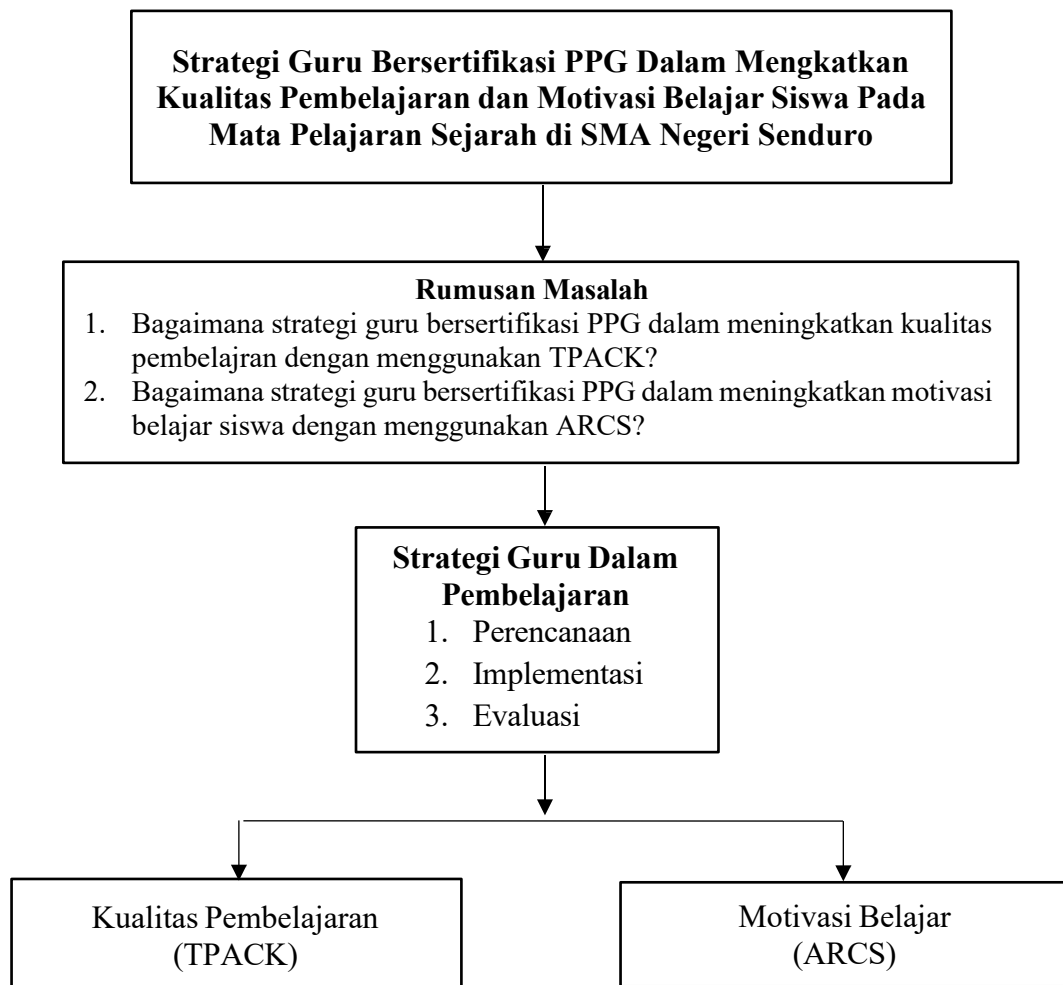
Strategi Guru Bersertifikasi PPG Dalam Mengkatkan Kualitas Pembelajaran dan Motivasi Belajar Siswa Pada Mata Pelajaran Sejarah di SMA Negeri Senduro

Rumusan Masalah
1. Bagaimana strategi guru bersertifikasi PPG dalam meningkatkan kualitas pembelajran dengan menggunakan TPACK?
2. Bagaimana strategi guru bersertifikasi PPG dalam meningkatkan motivasi belajar siswa dengan menggunakan ARCS?

Strategi Guru Dalam Pembelajaran
1. Perencanaan
2. Implementasi
3. Evaluasi

Kualitas Pembelajaran (TPACK)

Motivasi Belajar (ARCS)